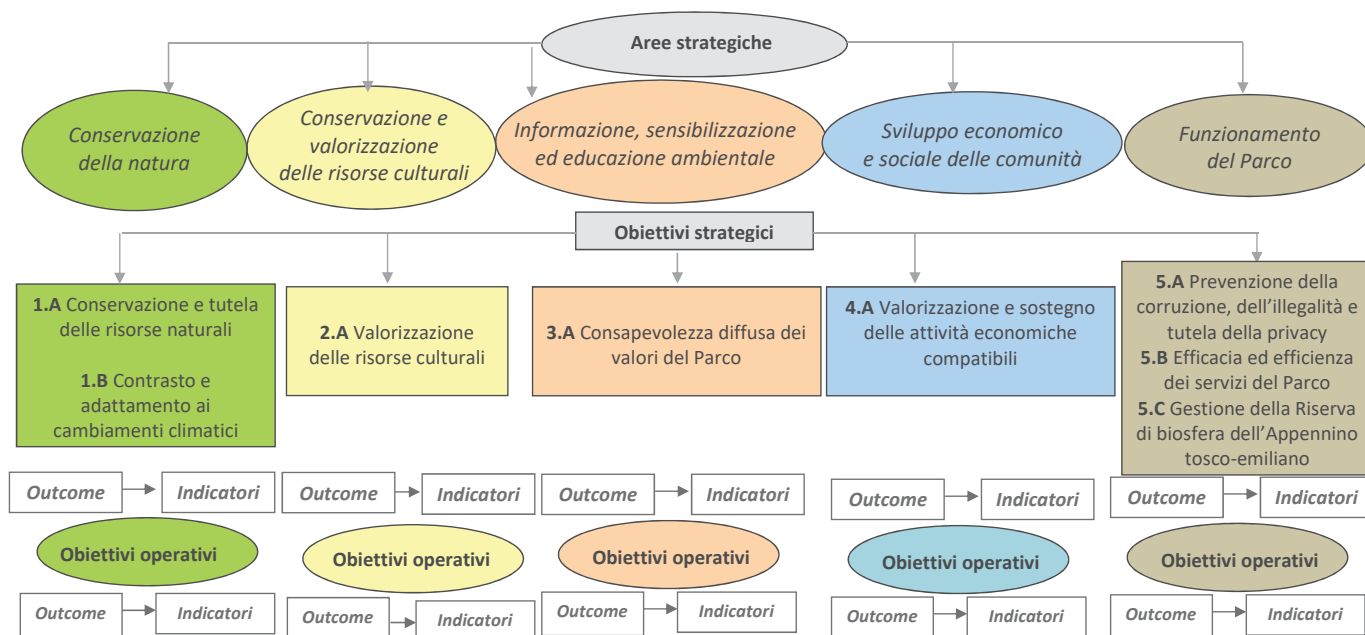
Aree strategiche

Conservazione della natura

Conservazione e valorizzazione delle risorse culturali

Informazione, sensibilizzazione ed educazione ambientale

Sviluppo economico e sociale delle comunità

Funzionamento del Parco

Obiettivi strategici

1.A Conservazione e tutela delle risorse naturali

1.B Contrasto e adattamento ai cambiamenti climatici

2.A Valorizzazione delle risorse culturali

3.A Consapevolezza diffusa dei valori del Parco

4.A Valorizzazione e sostegno delle attività economiche compatibili

5.A Prevenzione della corruzione, dell'illegalità e tutela della privacy
5.B Efficacia ed efficienza dei servizi del Parco
5.C Gestione della Riserva di biosfera dell'Appennino tosco-emiliano

Outcome | Indicatori
Outcome | Indicatori
Outcome | Indicatori
Outcome | Indicatori
Outcome | Indicatori

Obiettivi operativi
Obiettivi operativi
Obiettivi operativi
Obiettivi operativi
Obiettivi operativi

Outcome | Indicatori
Outcome | Indicatori
Outcome | Indicatori
Outcome | Indicatori
Outcome | Indicatori